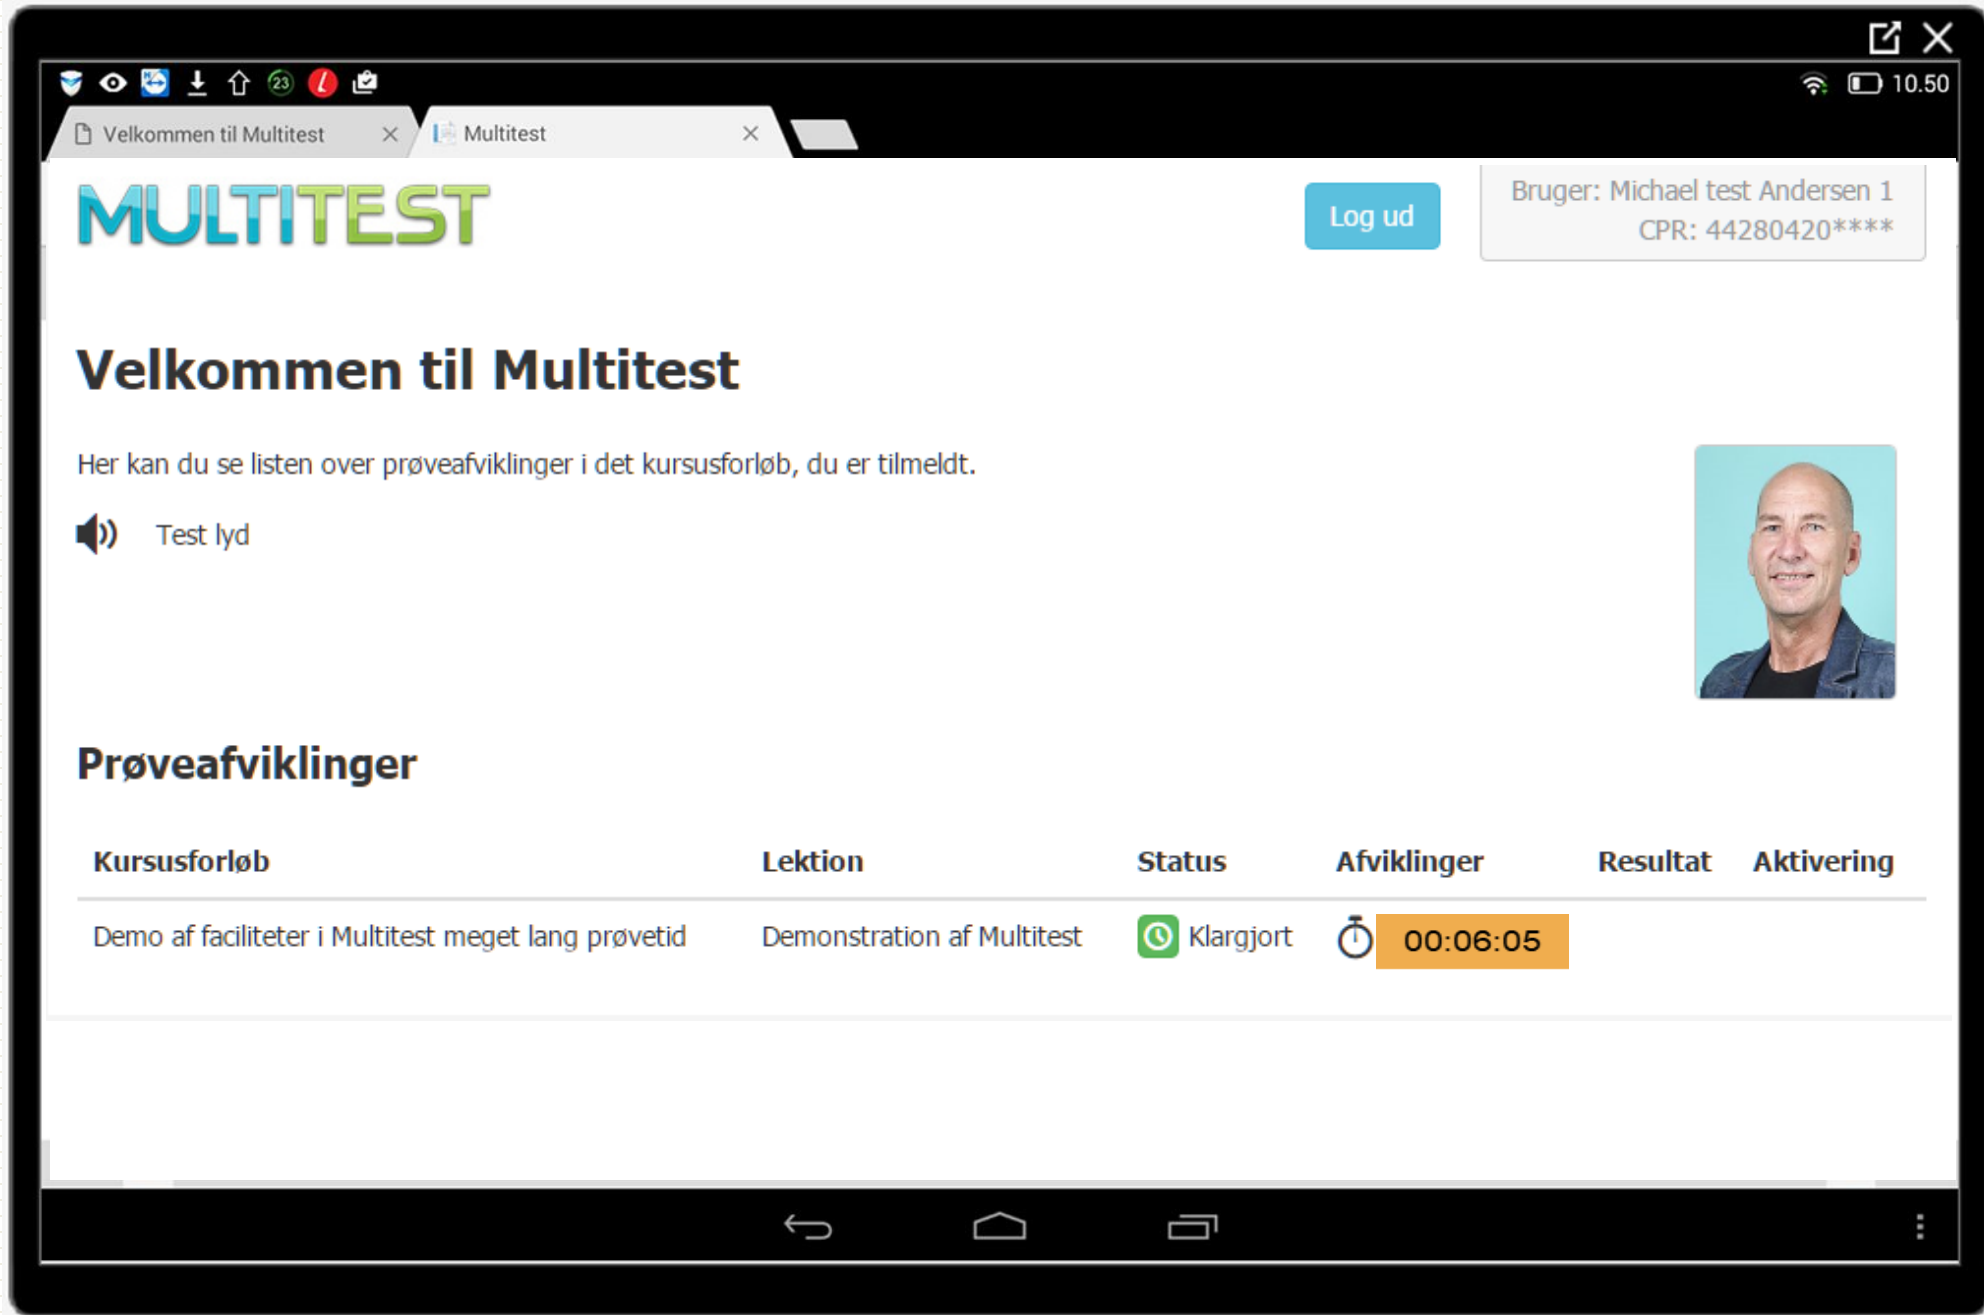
23 10.50

Velkommen til Multitest ×
Multitest ×

MULTITEST

Log ud

Bruger: Michael test Andersen 1
CPR: 44280420****

# Velkommen til Multitest

Her kan du se listen over prøveafviklinger i det kursusforløb, du er tilmeldt.

Test lyd

## Prøveafviklinger

| Kursusforløb | Lektion | Status | Afviklinger | Resultat | Aktivering |
|---|---|---|---|---|---|
| Demo af faciliteter i Multitest meget lang prøvetid | Demonstration af Multitest | Klargjort | 00:06:05 | | |